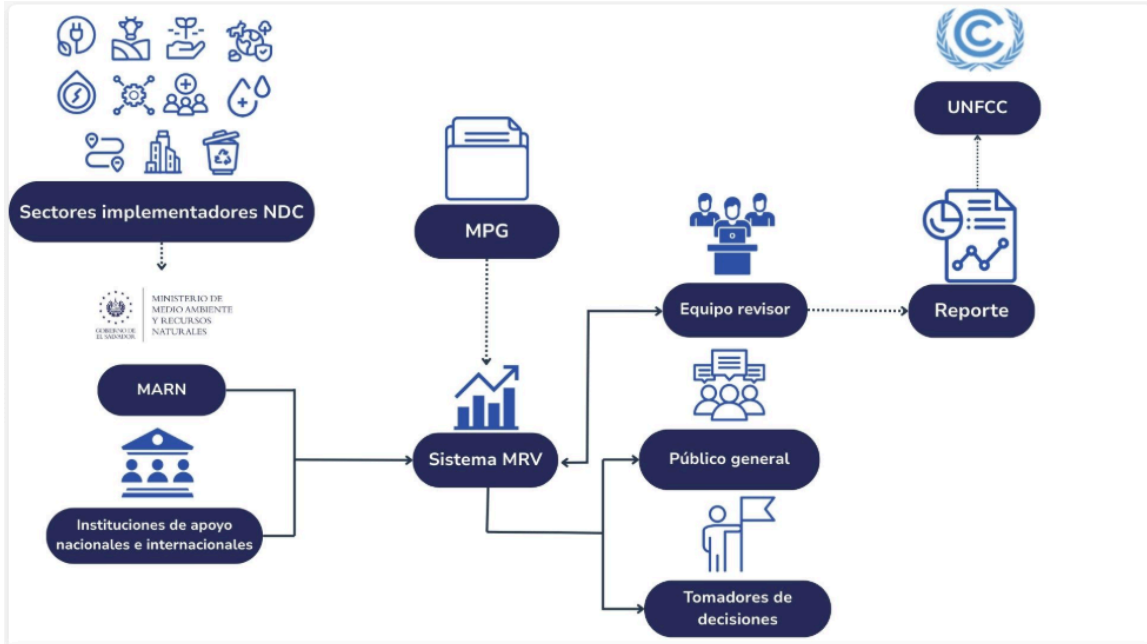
Sectores implementadores NDC

GOBIERNO DE EL SALVADOR
MINISTERIO DE MEDIO AMBIENTE Y RECURSOS NATURALES

MARN

Instituciones de apoyo nacionales e internacionales

MPG

Sistema MRV

Equipo revisor

Público general

Tomadores de decisiones

UNFCC

Reporte